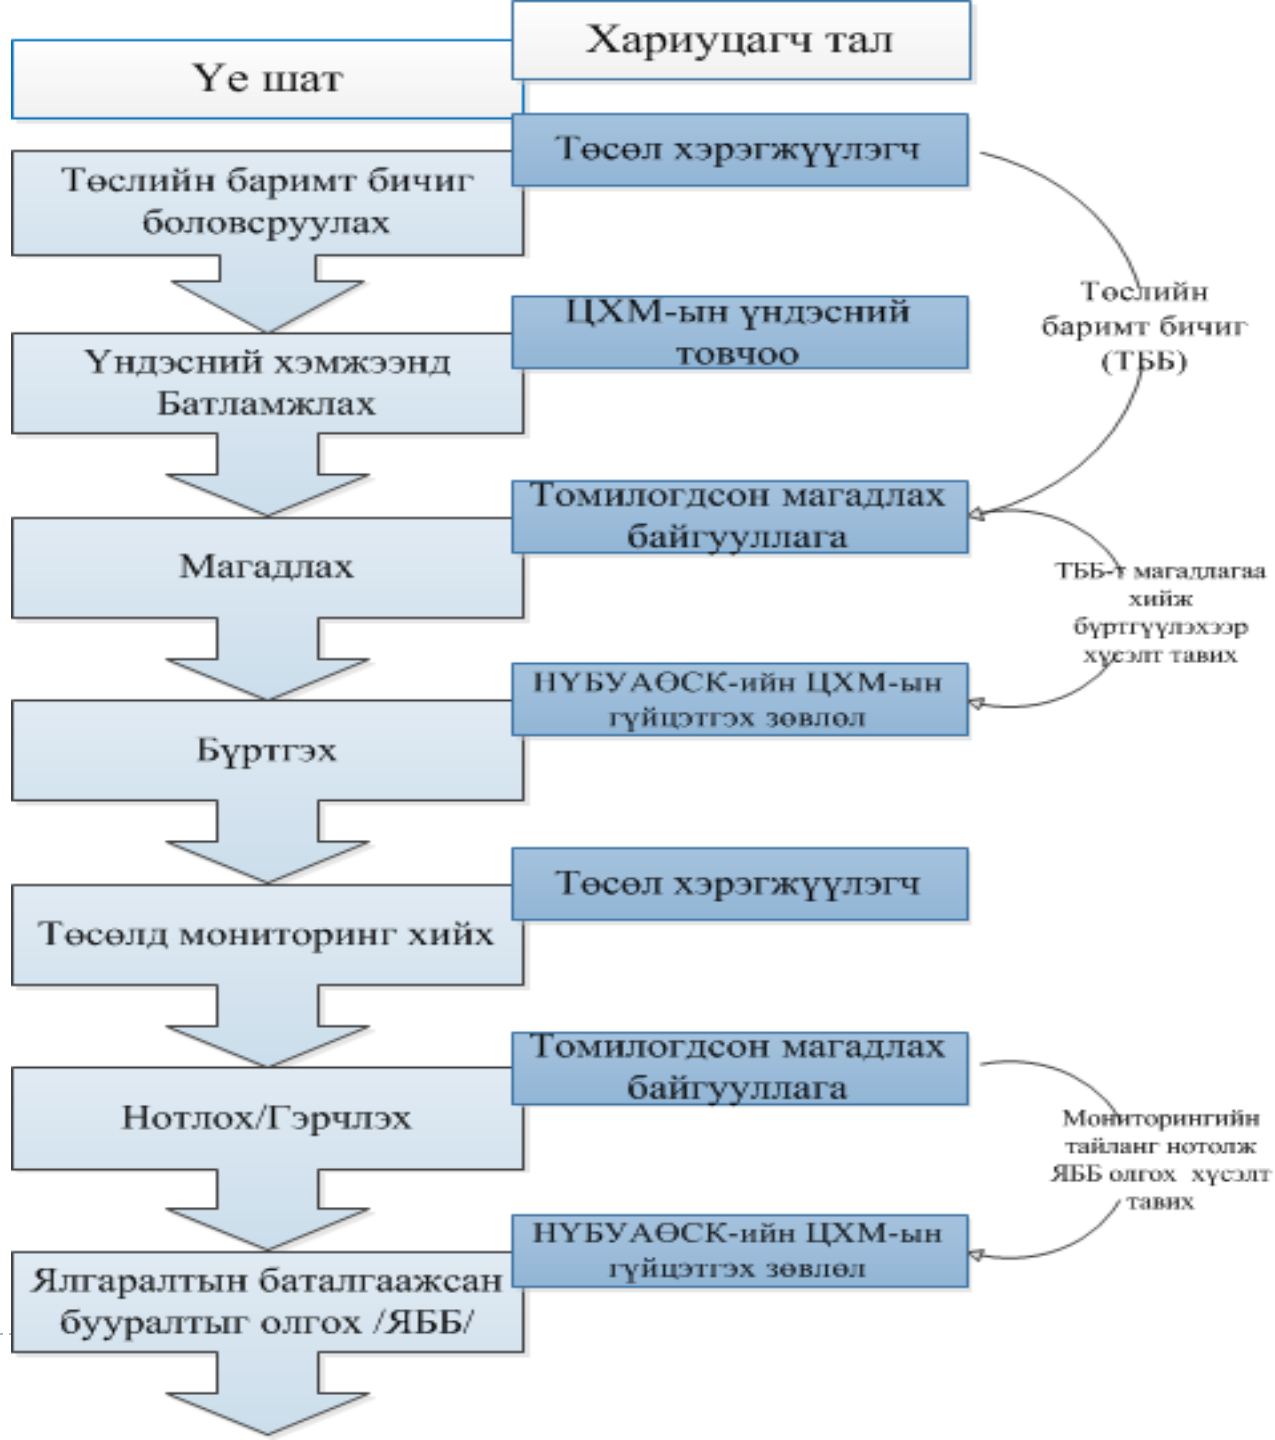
Үе шат

Хариуцагч тал

Төслийн баримт бичиг боловсруулах

Төсөл хэрэгжүүлэгч

Төслийн баримт бичиг (ТББ)

Үндэсний хэмжээнд Батламжлах

ЦХМ-ын үндэсний товчоо

Магадлах

Томилогдсон магадлах байгууллага

ТББ-т магадлагаа хийж бүртгүүлэхээр хүсэлт тавих

Бүртгэх

НҮБУАӨСК-ийн ЦХМ-ын гүйцэтгэх зөвлөл

Төсөлд мониторинг хийх

Төсөл хэрэгжүүлэгч

Нотлох/Гэрчлэх

Томилогдсон магадлах байгууллага

Мониторингийн тайланг нотолж ЯББ олгох хүсэлт тавих

Ялгаралтын баталгаажсан бууралтыг олгох /ЯББ/

НҮБУАӨСК-ийн ЦХМ-ын гүйцэтгэх зөвлөл